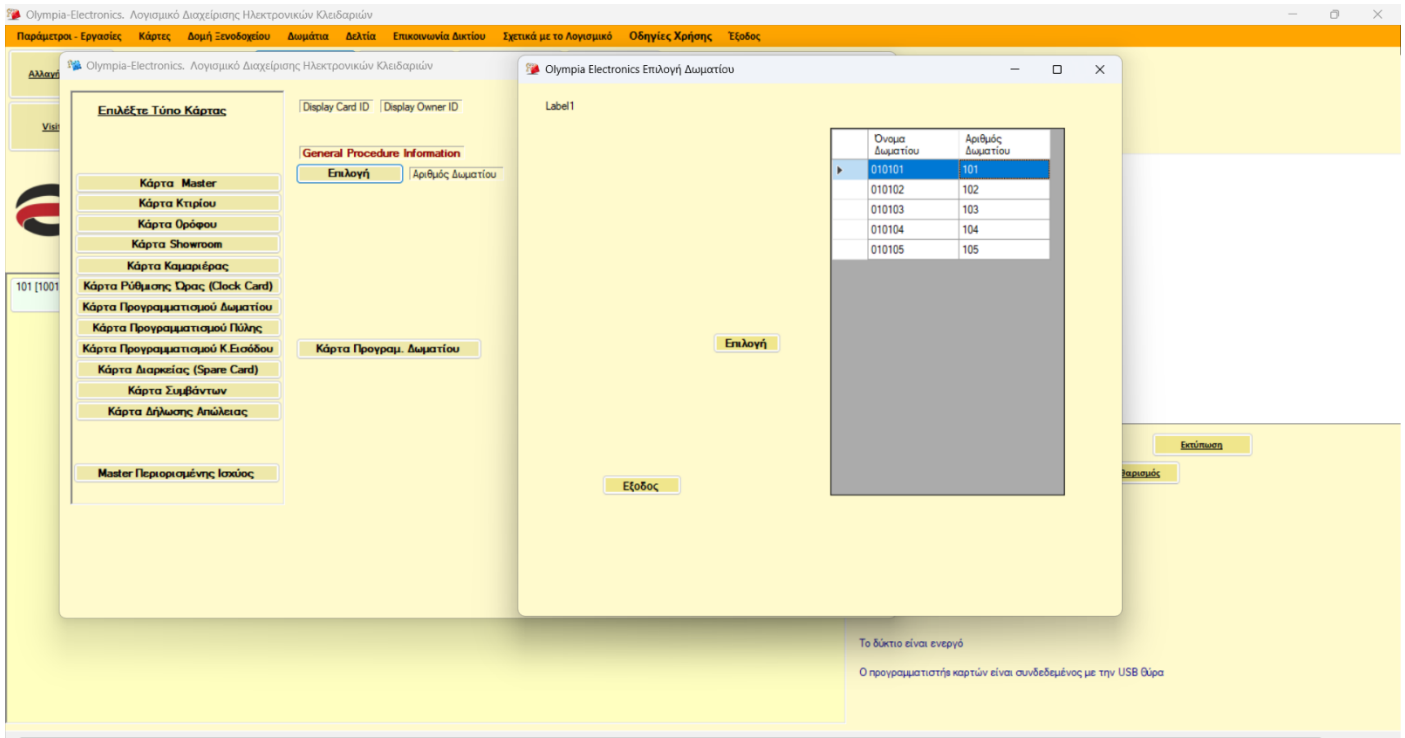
Olympia-Electronics. Λογισμικό Διαχείρισης Ηλεκτρονικών Κλειδαριών

Παράμετροι - Εργασίες Κάρτες Δομή Ξενοδοχείου Δωμάτια Δελτία Επικοινωνία Δικτίου Σχετικά με το Λογισμικό Οδηγίες Χρήσης Έξοδος

Αλλαγ

Visi

101 [1001

Olympia-Electronics. Λογισμικό Διαχείρισης Ηλεκτρονικών Κλειδαριών

Επιλέξτε Τύπο Κάρτας

Κάρτα Master
Κάρτα Κτιρίου
Κάρτα Ορόφου
Κάρτα Showroom
Κάρτα Καμαριέρας
Κάρτα Ρύθμισης Ώρας (Clock Card)
Κάρτα Προγραμματισμού Δωματίου
Κάρτα Προγραμματισμού Πύλης
Κάρτα Προγραμματισμού Κ.Εισόδου
Κάρτα Διαρκείας (Spare Card)
Κάρτα Συμβάντων
Κάρτα Δήλωσης Απώλειας

Master Περιορισμένης Ισχύος

Display Card ID Display Owner ID

General Procedure Information

Επιλογή Αριθμός Δωματίου

Κάρτα Προγραμ. Δωματίου

Olympia Electronics Επιλογή Δωματίου

Label1

| | Όνομα Δωματίου | Αριθμός Δωματίου |
|---|---|---|
| ▸ | 010101 | 101 |
| | 010102 | 102 |
| | 010103 | 103 |
| | 010104 | 104 |
| | 010105 | 105 |

Επιλογή

Εξοδος

Εκτύπωση

θαρισμός

Το δίκτιο είναι ενεργό

Ο προγραμματιστής καρτών είναι συνδεδεμένος με την USB θύρα